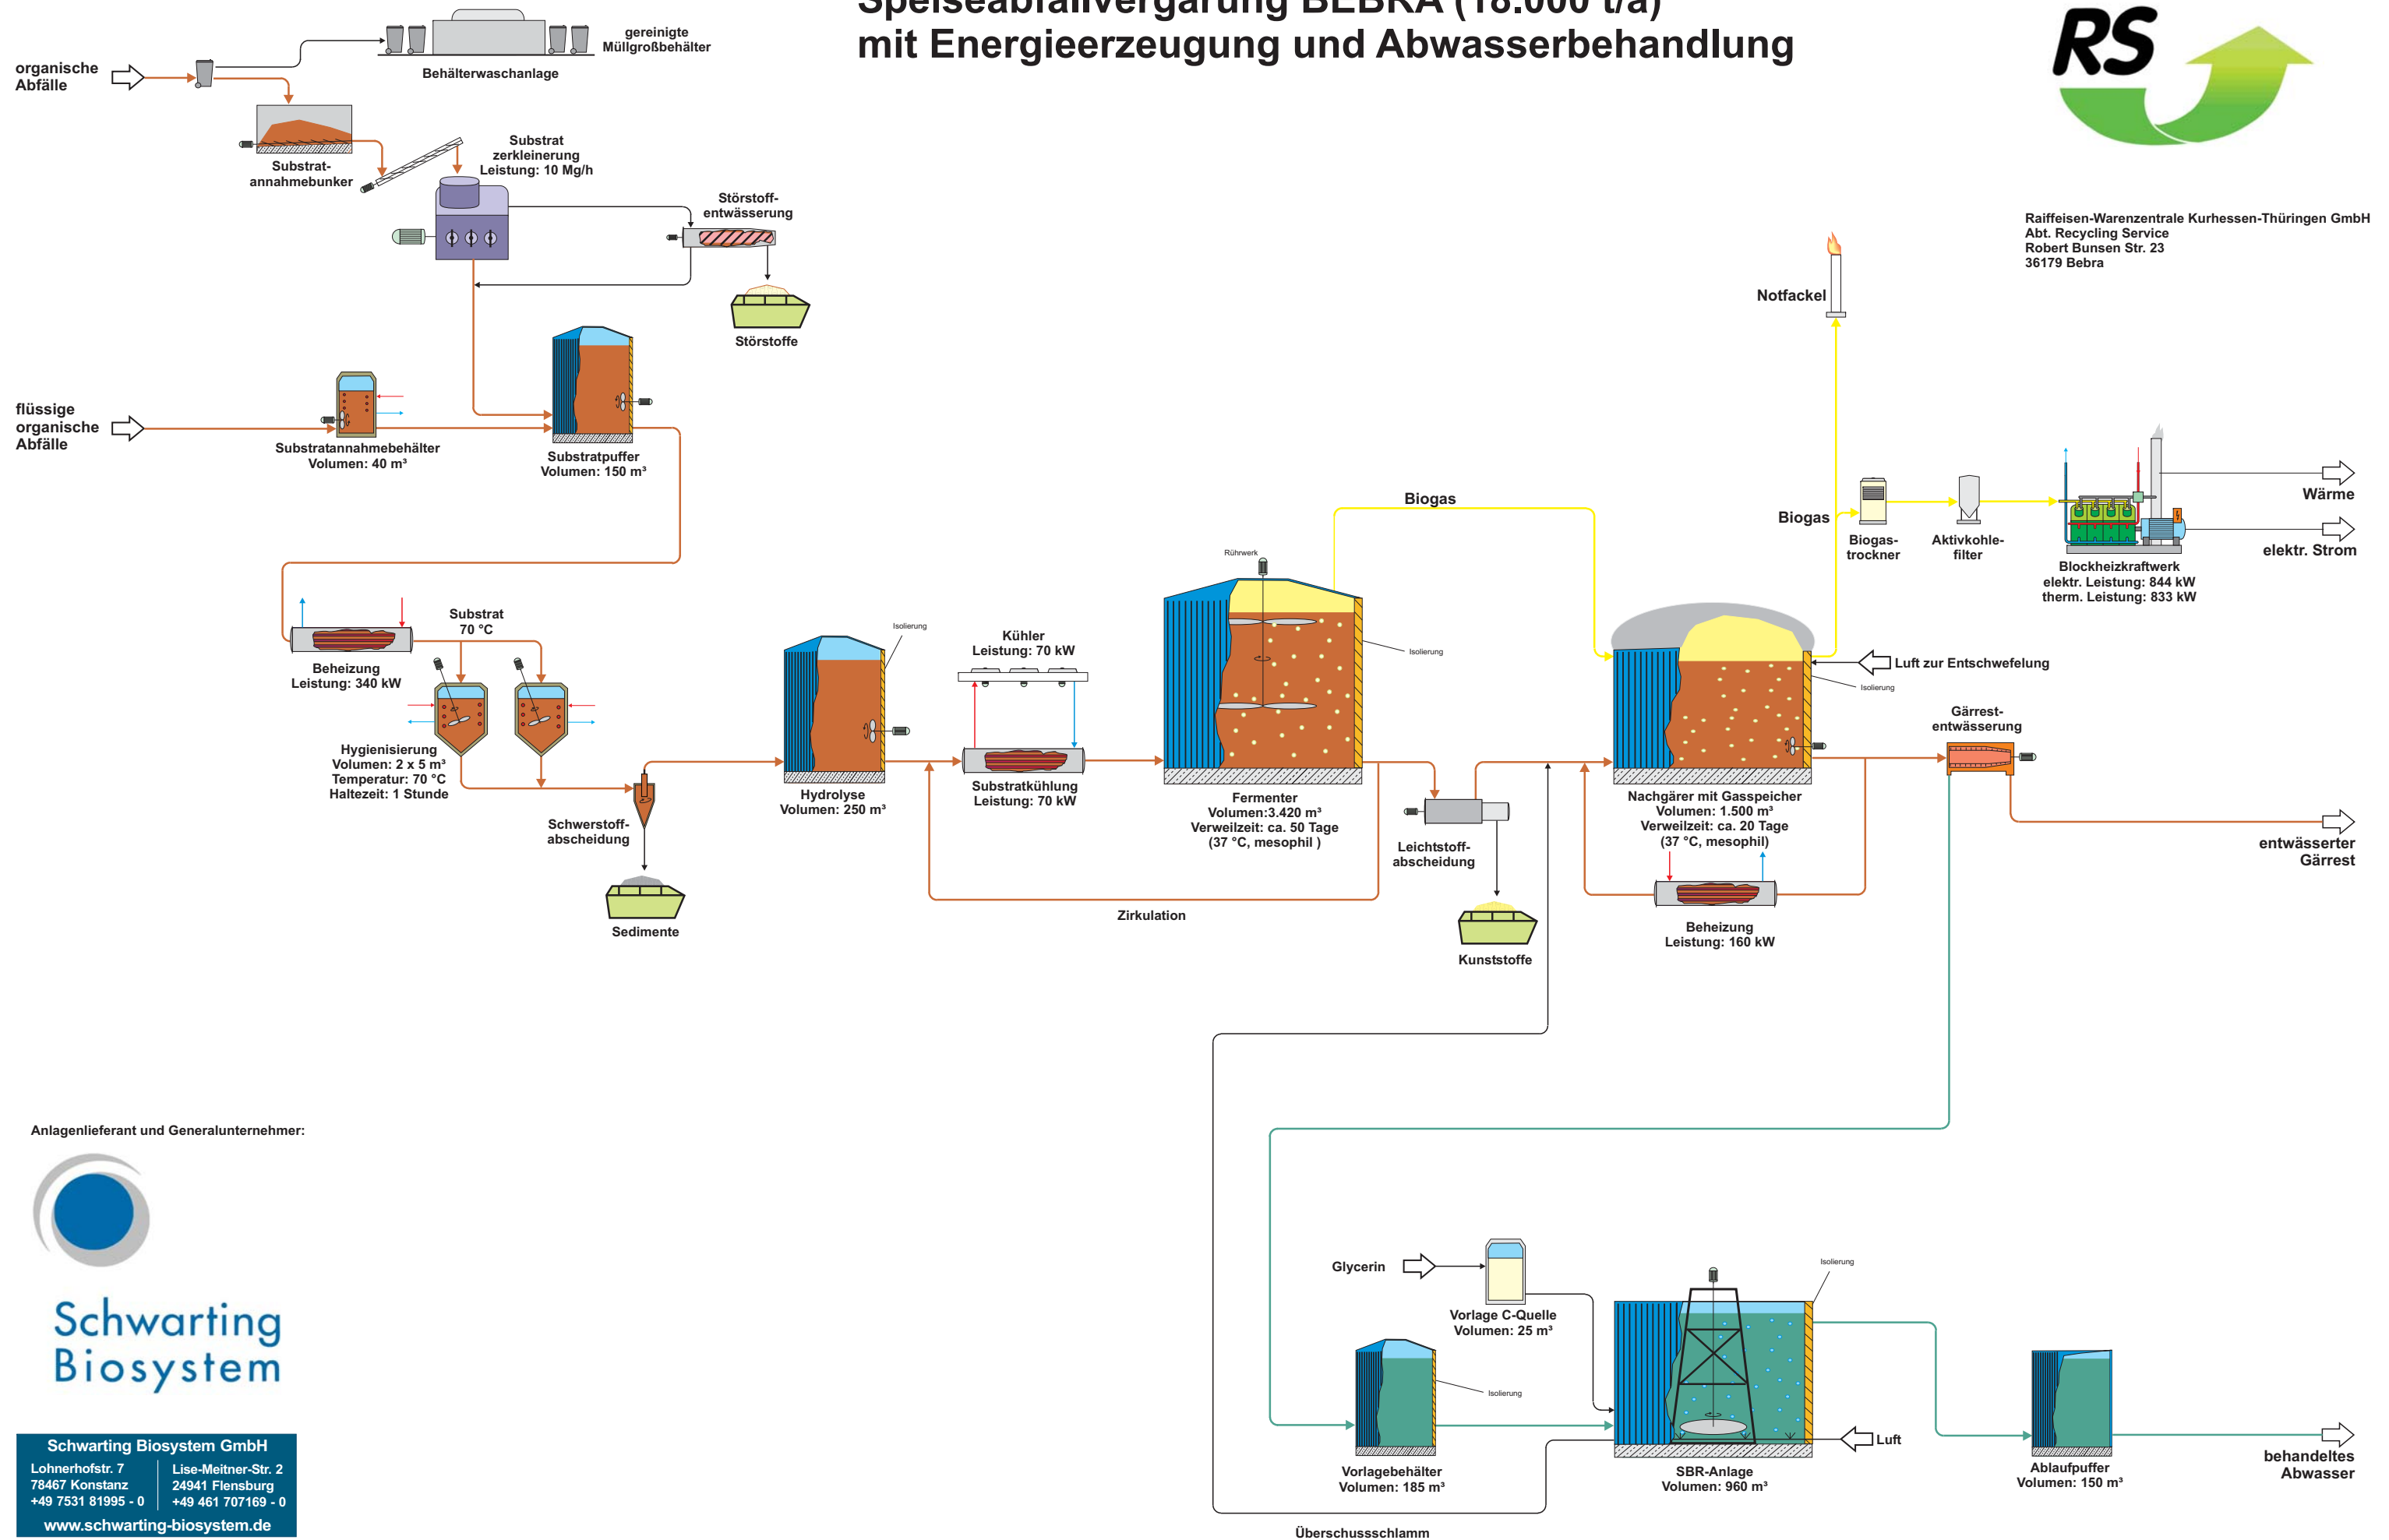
Speiseabfallvergärung BEBRA (18.000 t/a)
mit Energieerzeugung und Abwasserbehandlung

RS

Raiffeisen-Warenzentrale Kurhessen-Thüringen GmbH
Abt. Recycling Service
Robert Bunsen Str. 23
36179 Bebra

organische Abfälle

gereinigte Müllgroßbehälter

Behälterwaschanlage

Substrat-annahmebunker

Substrat zerkleinerung
Leistung: 10 Mg/h

Störstoff-entwässerung

Störstoffe

flüssige organische Abfälle

Substratannahmebehälter
Volumen: 40 m³

Substratpuffer
Volumen: 150 m³

Substrat
70 °C

Beheizung
Leistung: 340 kW

Hygienisierung
Volumen: 2 x 5 m³
Temperatur: 70 °C
Haltezeit: 1 Stunde

Schwerstoff-abscheidung

Sedimente

Isolierung

Hydrolyse
Volumen: 250 m³

Kühler
Leistung: 70 kW

Substratkühlung
Leistung: 70 kW

Rührwerk

Isolierung

Fermenter
Volumen:3.420 m³
Verweilzeit: ca. 50 Tage
(37 °C, mesophil )

Zirkulation

Leichtstoff-abscheidung

Kunststoffe

Biogas

Notfackel

Biogas

Biogas-trockner

Aktivkohle-filter

Blockheizkraftwerk
elektr. Leistung: 844 kW
therm. Leistung: 833 kW

Wärme

elektr. Strom

Luft zur Entschwefelung

Isolierung

Nachgärer mit Gasspeicher
Volumen: 1.500 m³
Verweilzeit: ca. 20 Tage
(37 °C, mesophil)

Beheizung
Leistung: 160 kW

Gärrest-entwässerung

entwässerter Gärrest

Anlagenlieferant und Generalunternehmer:

Schwarting Biosystem

Schwarting Biosystem GmbH
Lohnerhofstr. 7
78467 Konstanz
+49 7531 81995 - 0
Lise-Meitner-Str. 2
24941 Flensburg
+49 461 707169 - 0
www.schwarting-biosystem.de

Glycerin

Vorlage C-Quelle
Volumen: 25 m³

Isolierung

Isolierung

Vorlagebehälter
Volumen: 185 m³

SBR-Anlage
Volumen: 960 m³

Luft

Ablaufpuffer
Volumen: 150 m³

behandeltes Abwasser

Überschussschlamm